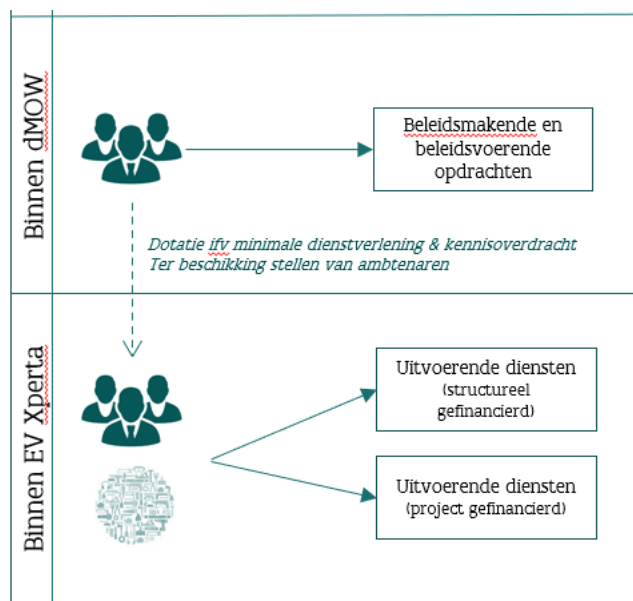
Binnen dMOW

Beleidsmakende en beleidsvoerende opdrachten

Dotatie ifv minimale dienstverlening & kennisoverdracht
Ter beschikking stellen van ambtenaren

Binnen EV Xperta

Uitvoerende diensten (structureel gefinancierd)

Uitvoerende diensten (project gefinancierd)